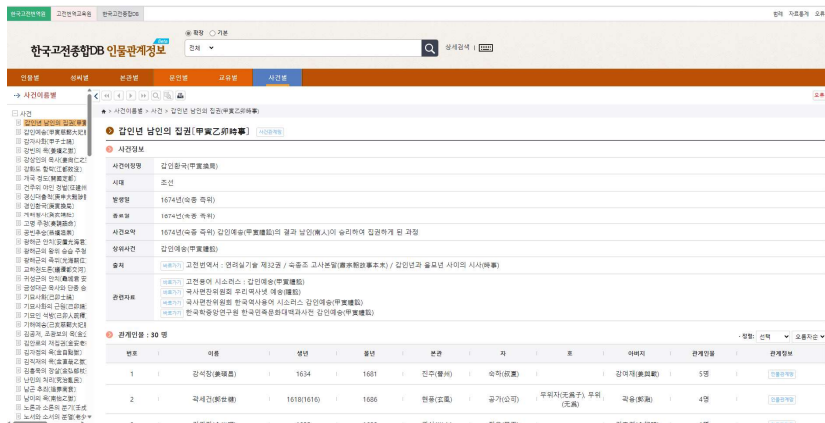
한국고전번역원 | 고전번역교육원 | 한국고전종합DB

한국고전종합DB 인물관계정보 Beta

◉ 확장 ○ 기본

전체

상세검색 | ⌨

회원 | 자료종류 | 오류

인물별 | 성씨별 | 본관별 | 관직별 | 교유별 | 사건별

→ 사건이름별

⊟ 사건
갑인년 남인의 집권(甲寅
갑인예송(甲寅禮訟大
갑자사화(甲子士禍)
강빈의 옥(姜嬪之獄)
강상인의 옥사(姜尙仁之
강화도 함락(江都陷)
개국 공신(開國功臣)
건주위 야인 정벌(建州
경신대출척(庚申大黜陟
경인환국(庚寅換局)
계해정사(癸亥靖社)
고령 주점(高靈酒店)
공민추승(恭愍追崇)
광해군 인의(光海君)
광해군의 왕위 승습 주청
광해군의 즉위(光海即位)
교화의도(敎化義道)
귀성군의 인의(龜城君)
금성대군 옥사와 단종
기묘사화(己卯士禍)
기묘사림의 근원(己卯
기묘인 석방(己卯人)
기해예송(己亥禮訟大
김종직 조의제문 옥(金宗
김개남과 재집권
김개남의 옥(金麗集
김안로의 목격(金安老)
김종추의 정살(金宗)
남인의 처리(南人)
남곤 축금(南袞)
남이의 옥(南怡之獄)
노론과 소론의 분기(老論
노비와 소비의 분쟁(

◀◀ ◀ ▶ ▶▶

🏠 > 사건이름별 > 사건 > 갑인년 남인의 집권(甲寅乙卯時事)

갑인년 남인의 집권[甲寅乙卯時事] 사건관계도

● 사건정보

| 사건이칭명 | 갑인환국(甲寅換局) |
|---|---|
| 시대 | 조선 |
| 발생일 | 1674년(숙종 즉위) |
| 종료일 | 1674년(숙종 즉위) |
| 사건요약 | 1674년(숙종 즉위) 갑인예송(甲寅禮訟)의 결과 남인(南人)이 승리하여 집권하게 된 과정 |
| 상위사건 | 갑인예송(甲寅禮訟) |
| 출처 | 바로가기 고전번역서 : 연려실기술 제32권 / 숙종조 고사본말(肅宗朝故事本末) / 갑인년과 을묘년 사이의 시사(時事) |
| 관련자료 | 바로가기 고전용어 시소러스 : 갑인예송(甲寅禮訟)<br>바로가기 국사편찬위원회 우리역사넷 예송(禮訟)<br>바로가기 국사편찬위원회 한국역사용어 시소러스 갑인예송(甲寅禮訟)<br>바로가기 한국학중앙연구원 한국민족문화대백과사전 갑인예송(甲寅禮訟) |

● 관계인물 : 30 명

·정렬: 선택 ▾ 오름차순 ▾

| 번호 | 이름 | 생년 | 몰년 | 본관 | 자 | 호 | 아버지 | 관계인물 | 관계정보 |
|---|---|---|---|---|---|---|---|---|---|
| 1 | 강석창(姜碩昌) | 1634 | 1681 | 진주(晉州) | 숙하(叔夏) | | 강여재(姜與載) | 5명 | 인물관계도 |
| 2 | 곽세건(郭世楗) | 1618(1616) | 1686 | 현풍(玄風) | 공가(公可) | 무위자(無爲子), 무위(無爲) | 곽응(郭凝) | 4명 | 인물관계도 |